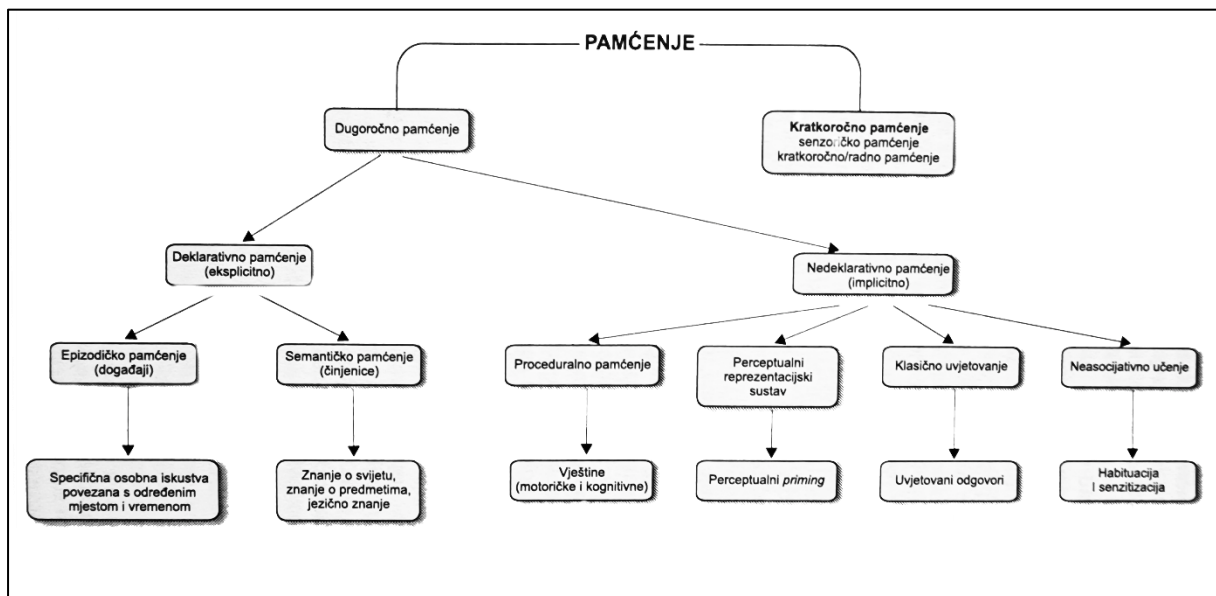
PAMĆENJE

Dugoročno pamćenje

Kratkoročno pamćenje
senzoričko pamćenje
kratkoročno/radno pamćenje

Deklarativno pamćenje
(eksplicitno)

Nedeklarativno pamćenje
(implicitno)

Epizodičko pamćenje
(događaji)

Semantičko pamćenje
(činjenice)

Proceduralno pamćenje

Perceptualni reprezentacijski sustav

Klasično uvjetovanje

Neasocijativno učenje

Specifična osobna iskustva povezana s određenim mjestom i vremenom

Znanje o svijetu, znanje o predmetima, jezično znanje

Vještine
(motoričke i kognitivne)

Perceptualni *priming*

Uvjetovani odgovori

Habituacija
I senzitizacija